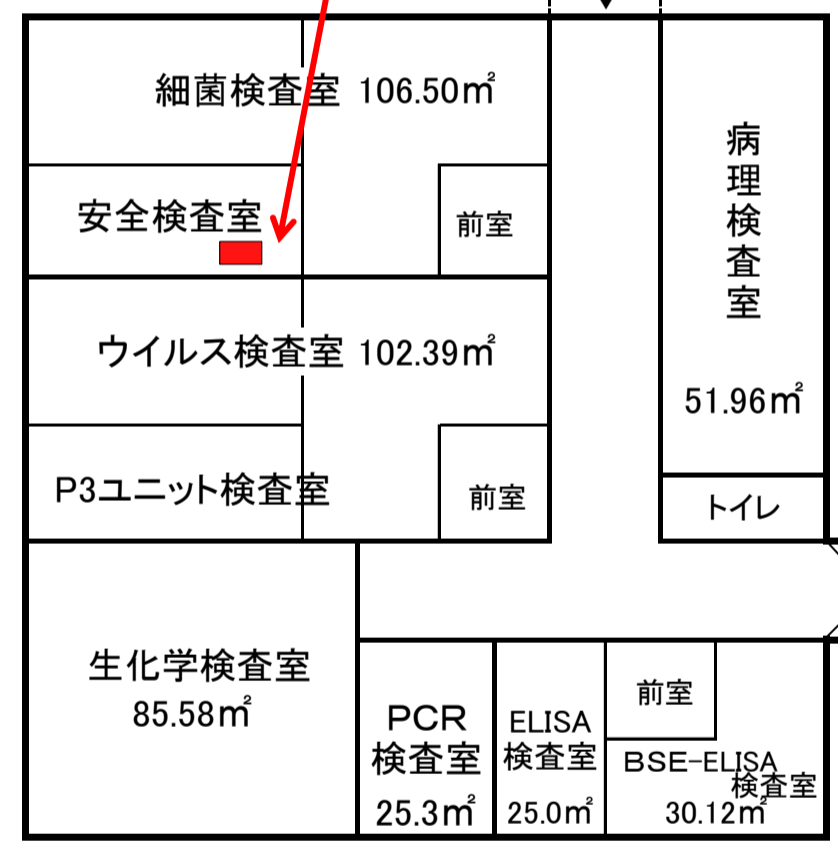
細菌検査室 106.50㎡

安全検査室

前室

病理検査室

51.96㎡

ウイルス検査室 102.39㎡

P3ユニット検査室

前室

トイレ

生化学検査室
85.58㎡

PCR
検査室
25.3㎡

ELISA
検査室
25.0㎡

前室

BSE-ELISA
検査室
30.12㎡